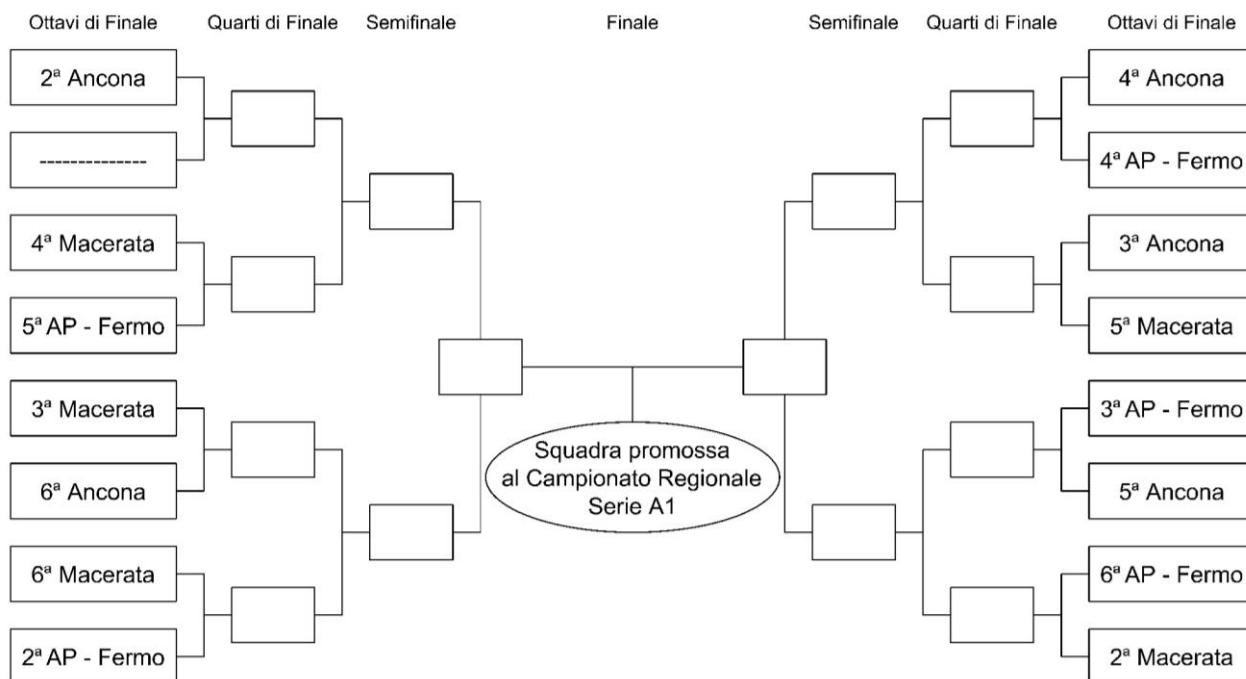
Ottavi di Finale Quarti di Finale Semifinale Finale Semifinale Quarti di Finale Ottavi di Finale

2ª Ancona

--------------

4ª Macerata

5ª AP - Fermo

3ª Macerata

6ª Ancona

6ª Macerata

2ª AP - Fermo

Squadra promossa al Campionato Regionale Serie A1

4ª Ancona

4ª AP - Fermo

3ª Ancona

5ª Macerata

3ª AP - Fermo

5ª Ancona

6ª AP - Fermo

2ª Macerata